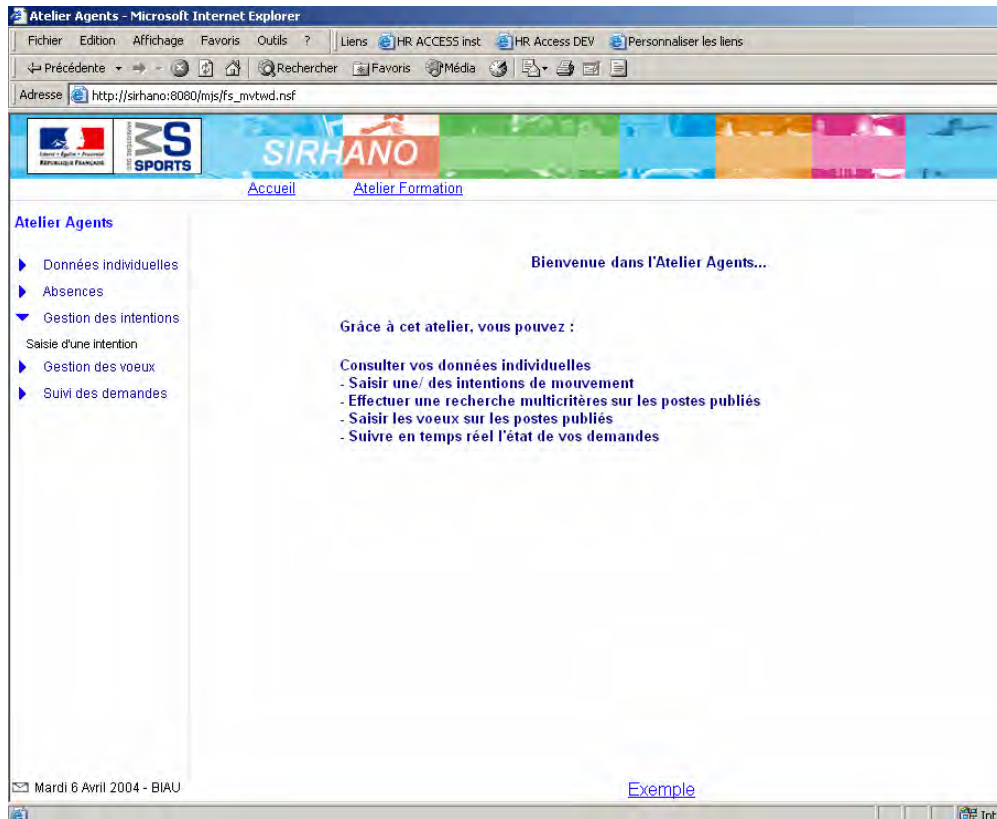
Atelier Agents - Microsoft Internet Explorer

Fichier Edition Affichage Favoris Outils ? Liens HR ACCESS inst HR Access DEV Personnaliser les liens

Précédente Rechercher Favoris Média

Adresse http://sirhano:8080/mjs/fs_mvtwd.nsf

Liberté • Égalité • Fraternité RÉPUBLIQUE FRANÇAISE

SPORTS

SIRHANO

Accueil Atelier Formation

Atelier Agents

Données individuelles

Absences

Gestion des intentions

Saisie d'une intention

Gestion des voeux

Suivi des demandes

Bienvenue dans l'Atelier Agents...

Grâce à cet atelier, vous pouvez :

Consulter vos données individuelles
- Saisir une/ des intentions de mouvement
- Effectuer une recherche multicritères sur les postes publiés
- Saisir les voeux sur les postes publiés
- Suivre en temps réel l'état de vos demandes

Mardi 6 Avril 2004 - BIAU

Exemple

Int